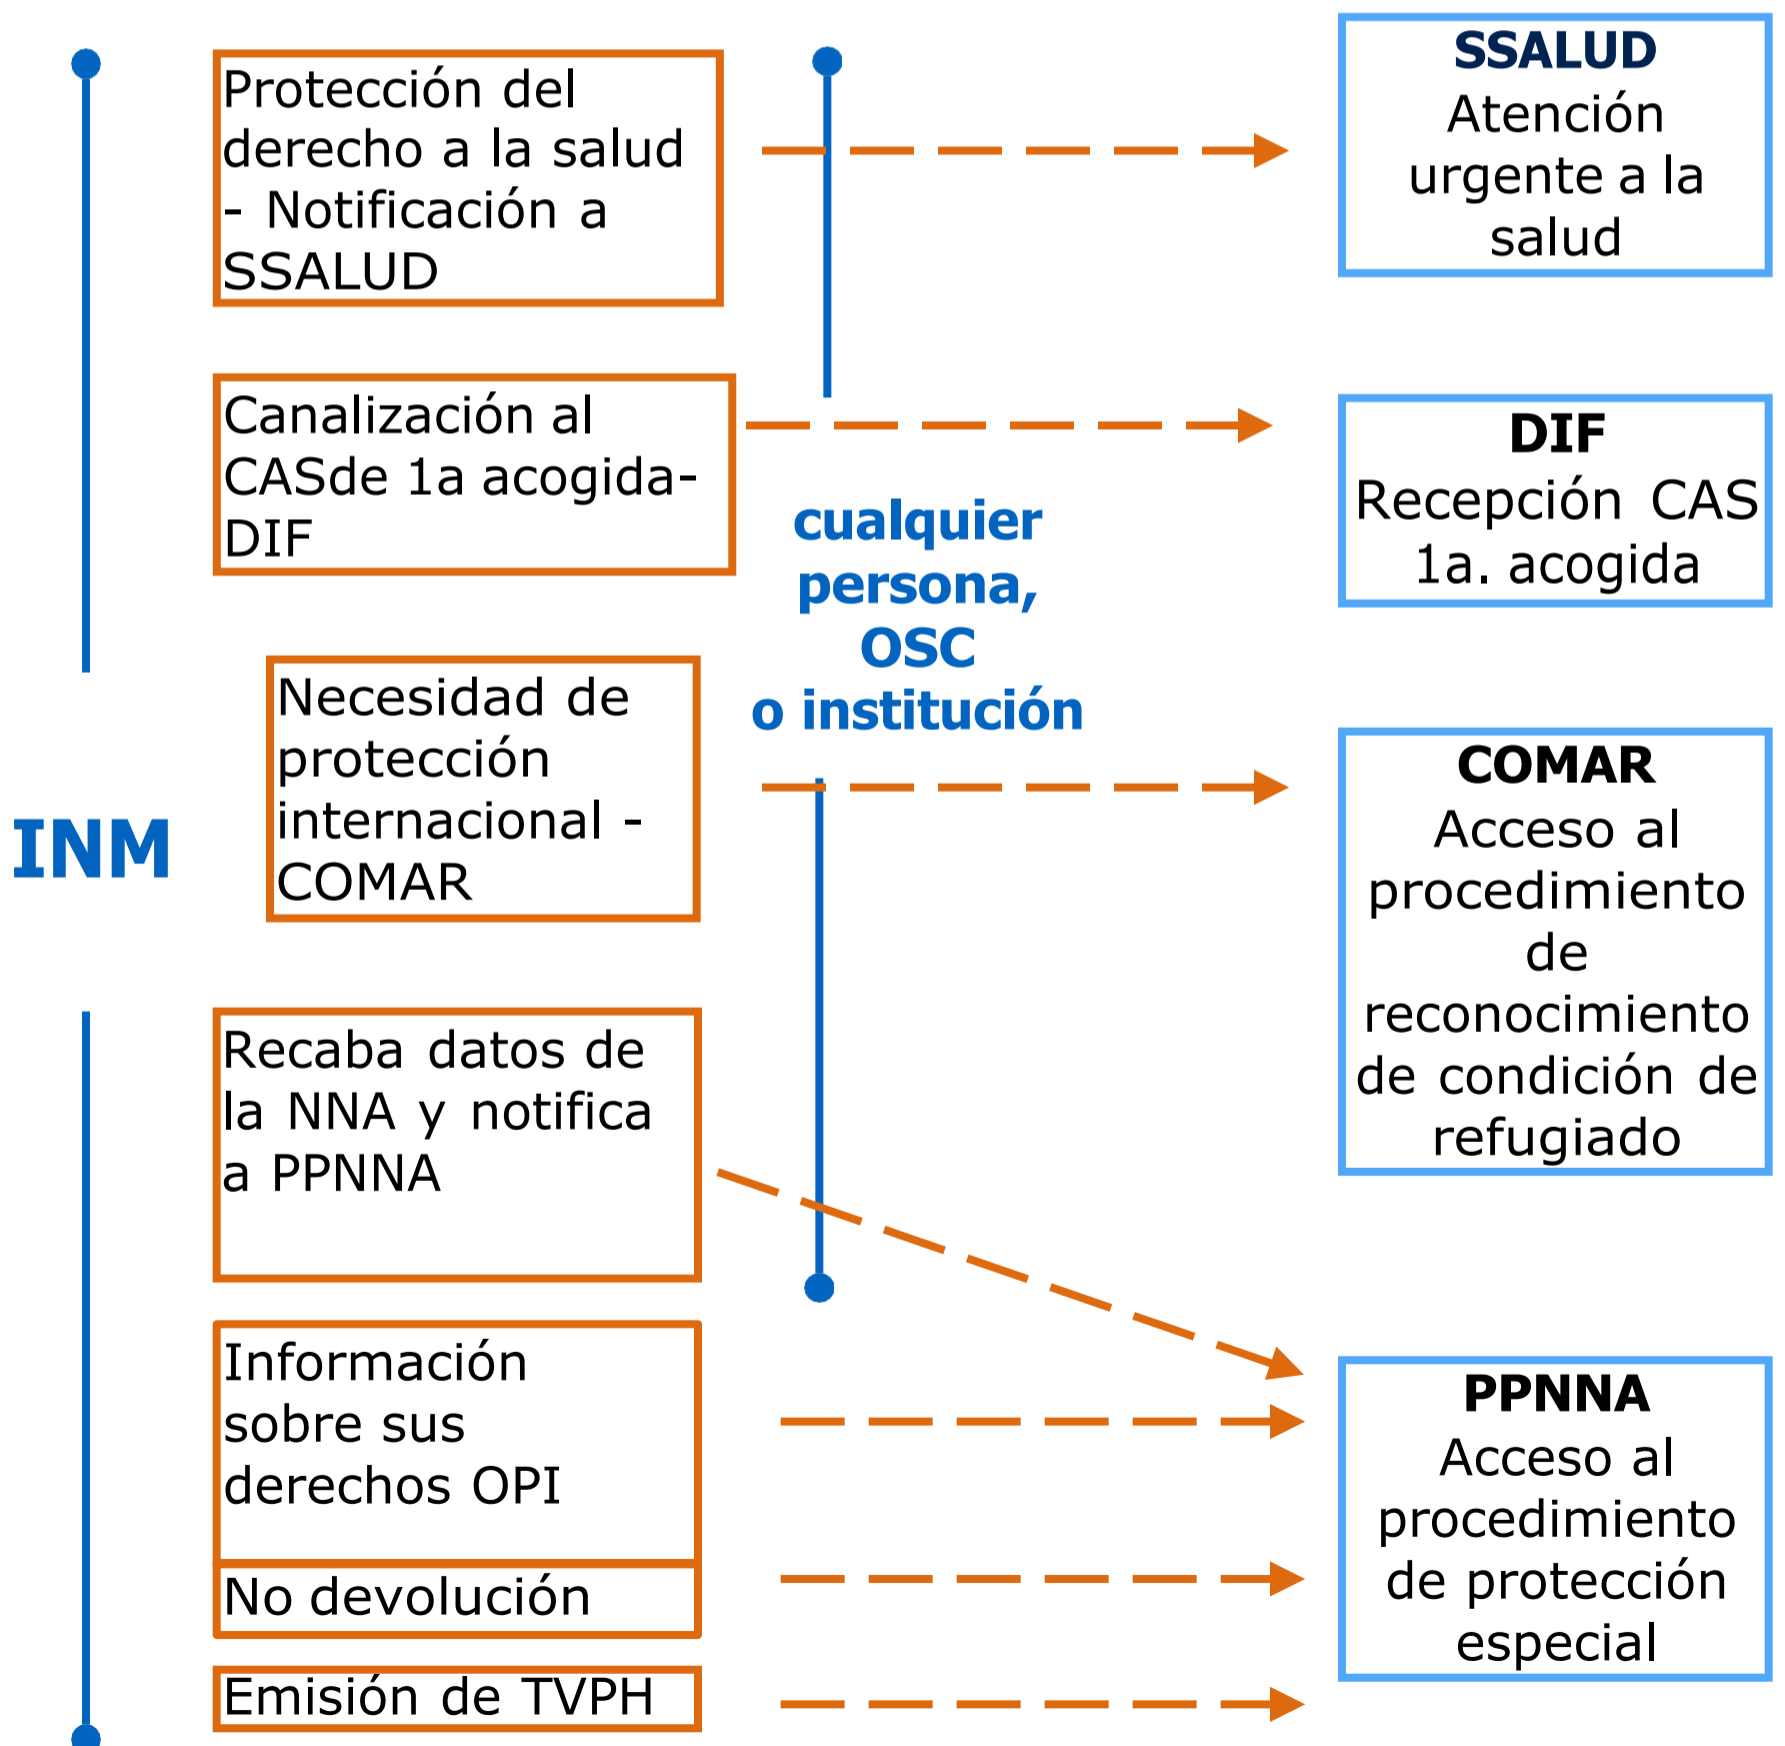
INM

Protección del derecho a la salud - Notificación a SSALUD

Canalización al CASde 1a acogida- DIF

Necesidad de protección internacional - COMAR

Recaba datos de la NNA y notifica a PPNNA

Información sobre sus derechos OPI

No devolución

Emisión de TVPH

cualquier persona, OSC o institución

SSALUD
Atención urgente a la salud

DIF
Recepción CAS 1a. acogida

COMAR
Acceso al procedimiento de reconocimiento de condición de refugiado

PPNNA
Acceso al procedimiento de protección especial